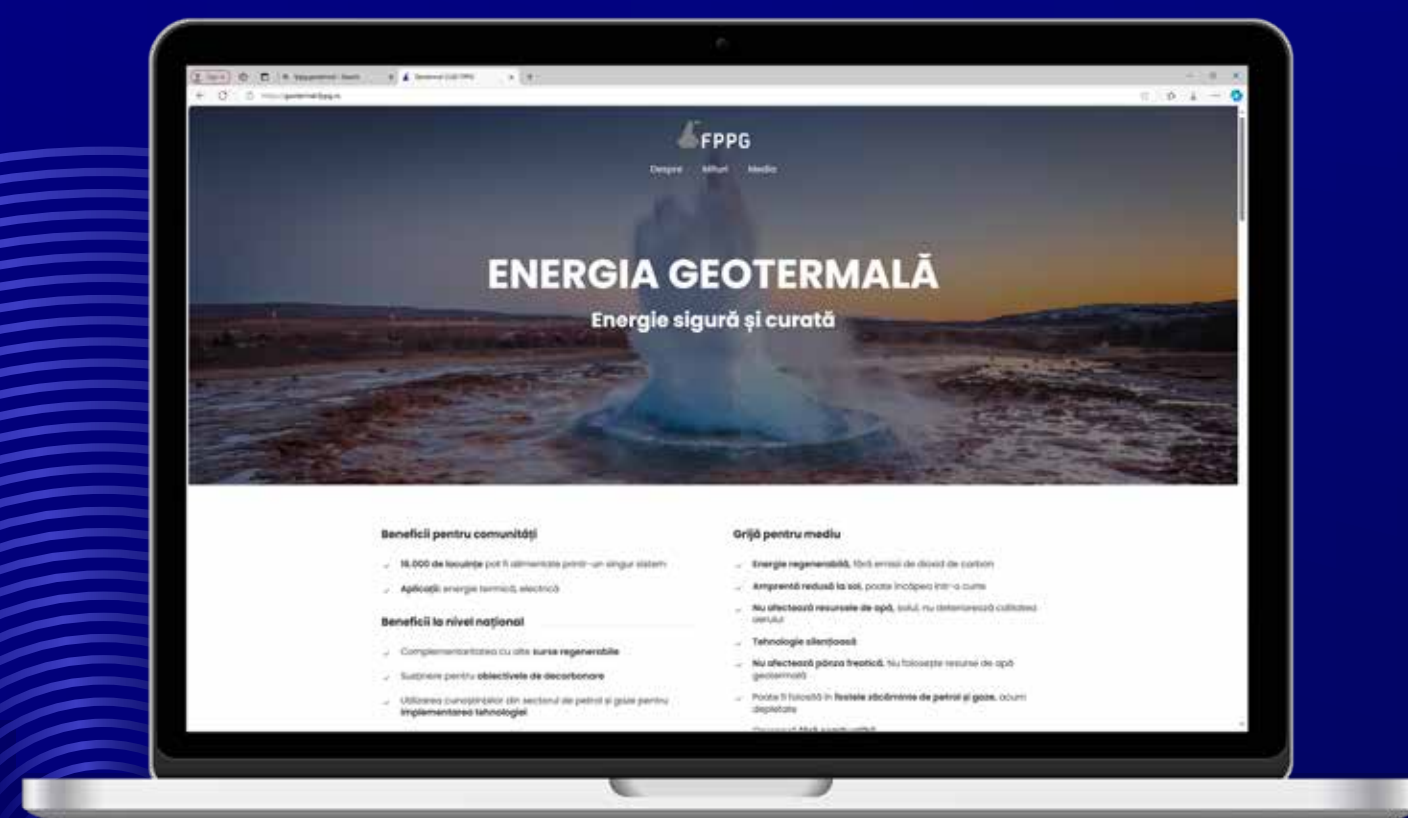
FPPG

Despre Mituri Media

ENERGIA GEOTERMALĂ

Energie sigură și curată

Beneficii pentru comunități

16.000 de locuințe pot fi alimentate printr-un singur sistem

Aplicații: energie termică, electrică

Beneficii la nivel național

Complementaritatea cu alte surse regenerabile

Susținere pentru obiectivele de decarbonare

Utilizarea cunoștințelor din sectorul de petrol și gaze pentru implementarea tehnologiei

Grijă pentru mediu

Energie regenerabilă, fără emisii de dioxid de carbon

Amprentă redusă la sol, poate încăpea într-o curte

Nu afectează resursele de apă, solul, nu deteriorează calitatea aerului

Tehnologie silențioasă

Nu afectează pânza freatică. Nu folosește resurse de apă geotermală

Poate fi folosită în fostele zăcăminte de petrol și gaze, acum depletate

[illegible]